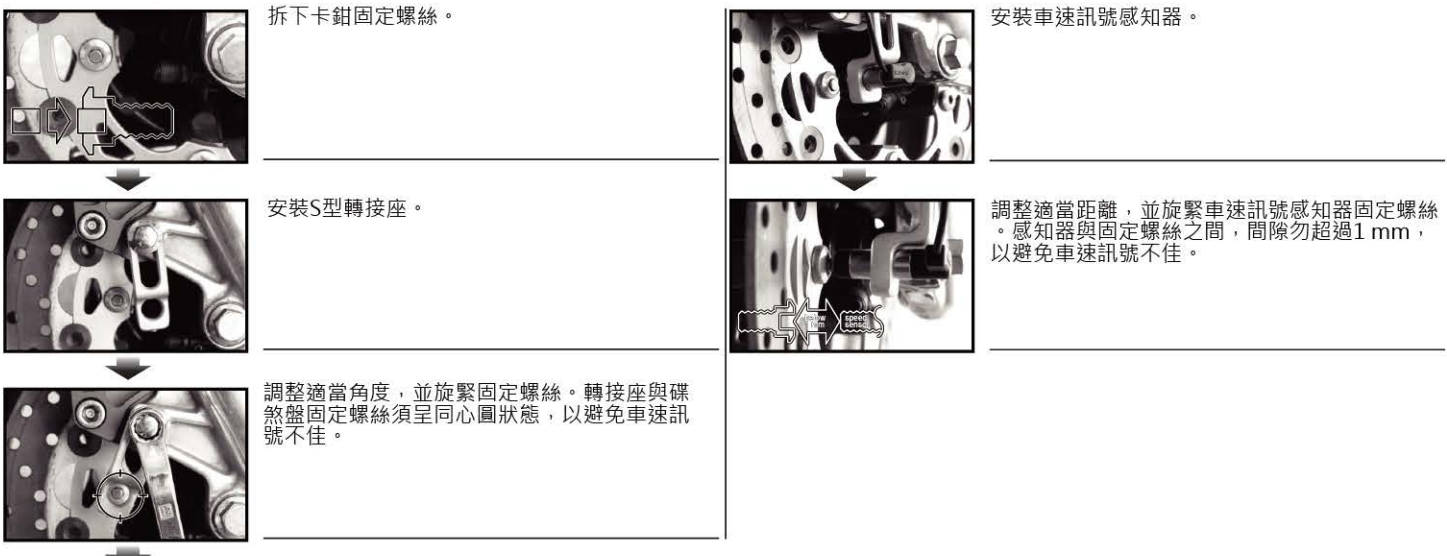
拆下卡鉗固定螺絲。

安裝S型轉接座。

調整適當角度，並旋緊固定螺絲。轉接座與碟煞盤固定螺絲須呈同心圓狀態，以避免車速訊號不佳。

安裝車速訊號感知器。

調整適當距離，並旋緊車速訊號感知器固定螺絲。感知器與固定螺絲之間，間隙勿超過1 mm，以避免車速訊號不佳。

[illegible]
speed sensor